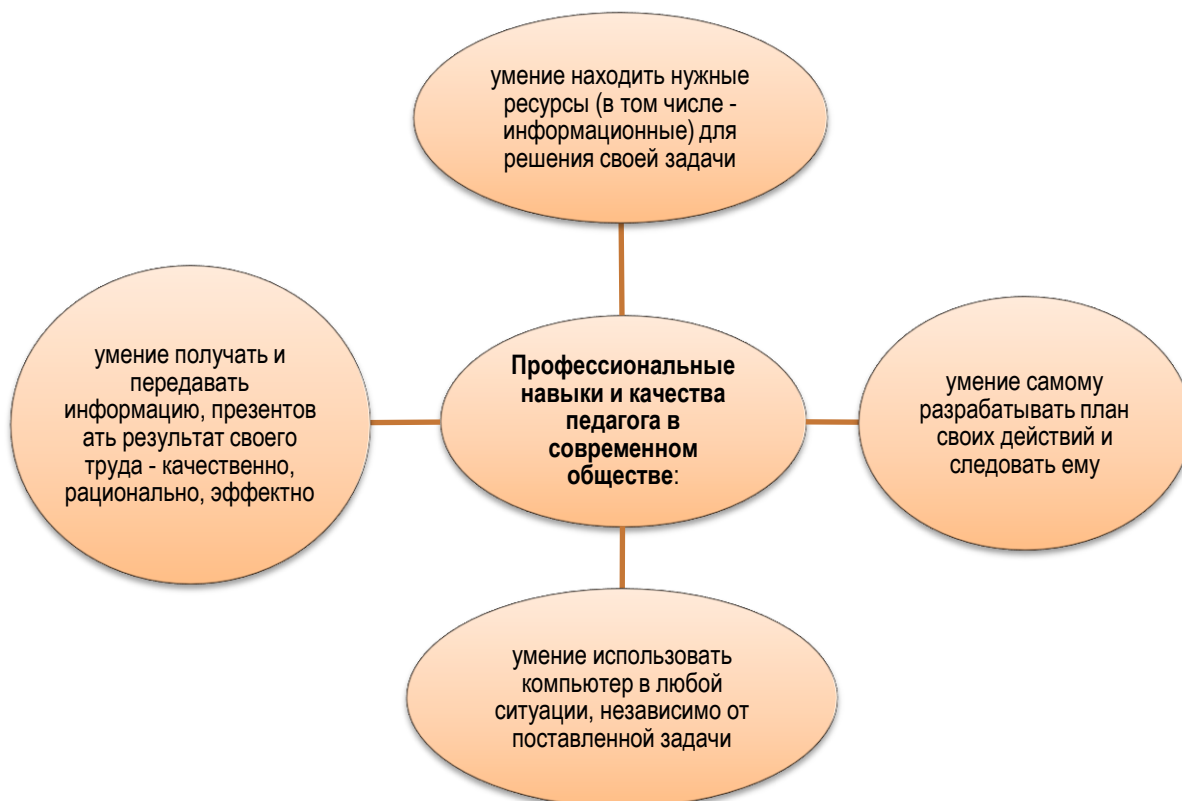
умение находить нужные ресурсы (в том числе - информационные) для решения своей задачи

умение получать и передавать информацию, презентовать результат своего труда - качественно, рационально, эффектно

Профессиональные навыки и качества педагога в современном обществе:

умение самому разрабатывать план своих действий и следовать ему

умение использовать компьютер в любой ситуации, независимо от поставленной задачи